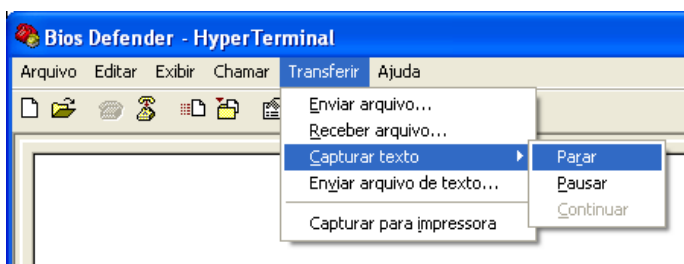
Bios Defender - HyperTerminal

Arquivo Editar Exibir Chamar Transferir Ajuda

Enviar arquivo...
Receber arquivo...
Capturar texto
Enviar arquivo de texto...
Capturar para impressora

Parar
Pausar
Continuar